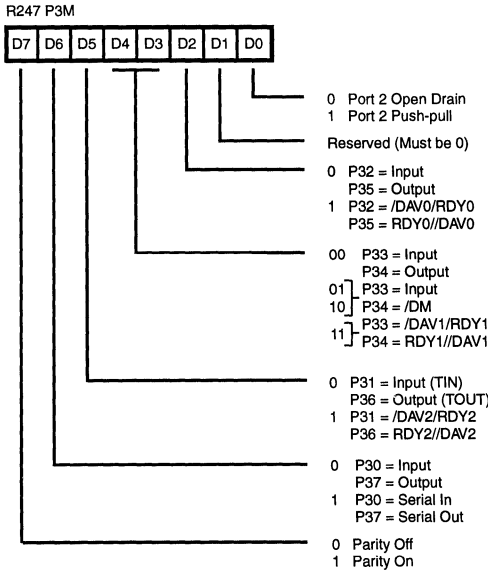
R247 P3M

| D7 | D6 | D5 | D4 | D3 | D2 | D1 | D0 |
|---|---|---|---|---|---|---|---|

0 Port 2 Open Drain
1 Port 2 Push-pull

Reserved (Must be 0)

0 P32 = Input
P35 = Output
1 P32 = /DAV0/RDY0
P35 = RDY0//DAV0

00 P33 = Input
P34 = Output
01 P33 = Input
10 P34 = /DM
11 P33 = /DAV1/RDY1
P34 = RDY1//DAV1

0 P31 = Input (TIN)
P36 = Output (TOUT)
1 P31 = /DAV2/RDY2
P36 = RDY2//DAV2

0 P30 = Input
P37 = Output
1 P30 = Serial In
P37 = Serial Out

0 Parity Off
1 Parity On